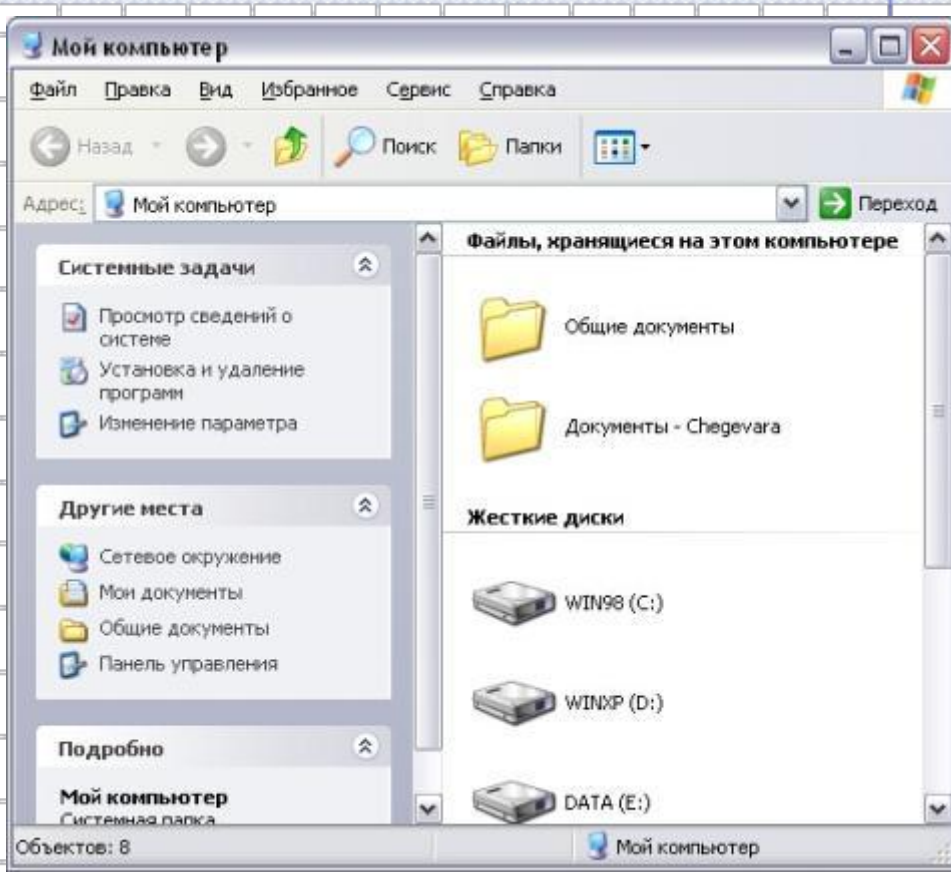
Мой компьютер

Файл Правка Вид Избранное Сервис Справка

Назад Поиск Папки

Адрес: Мой компьютер Переход

Системные задачи

Просмотр сведений о системе

Установка и удаление программ

Изменение параметра

Другие места

Сетевое окружение

Мои документы

Общие документы

Панель управления

Подробно

Мой компьютер

Системная папка

Файлы, хранящиеся на этом компьютере

Общие документы

Документы - Chegevara

Жесткие диски

WIN98 (C:)

WINXP (D:)

DATA (E:)

Объектов: 8

Мой компьютер